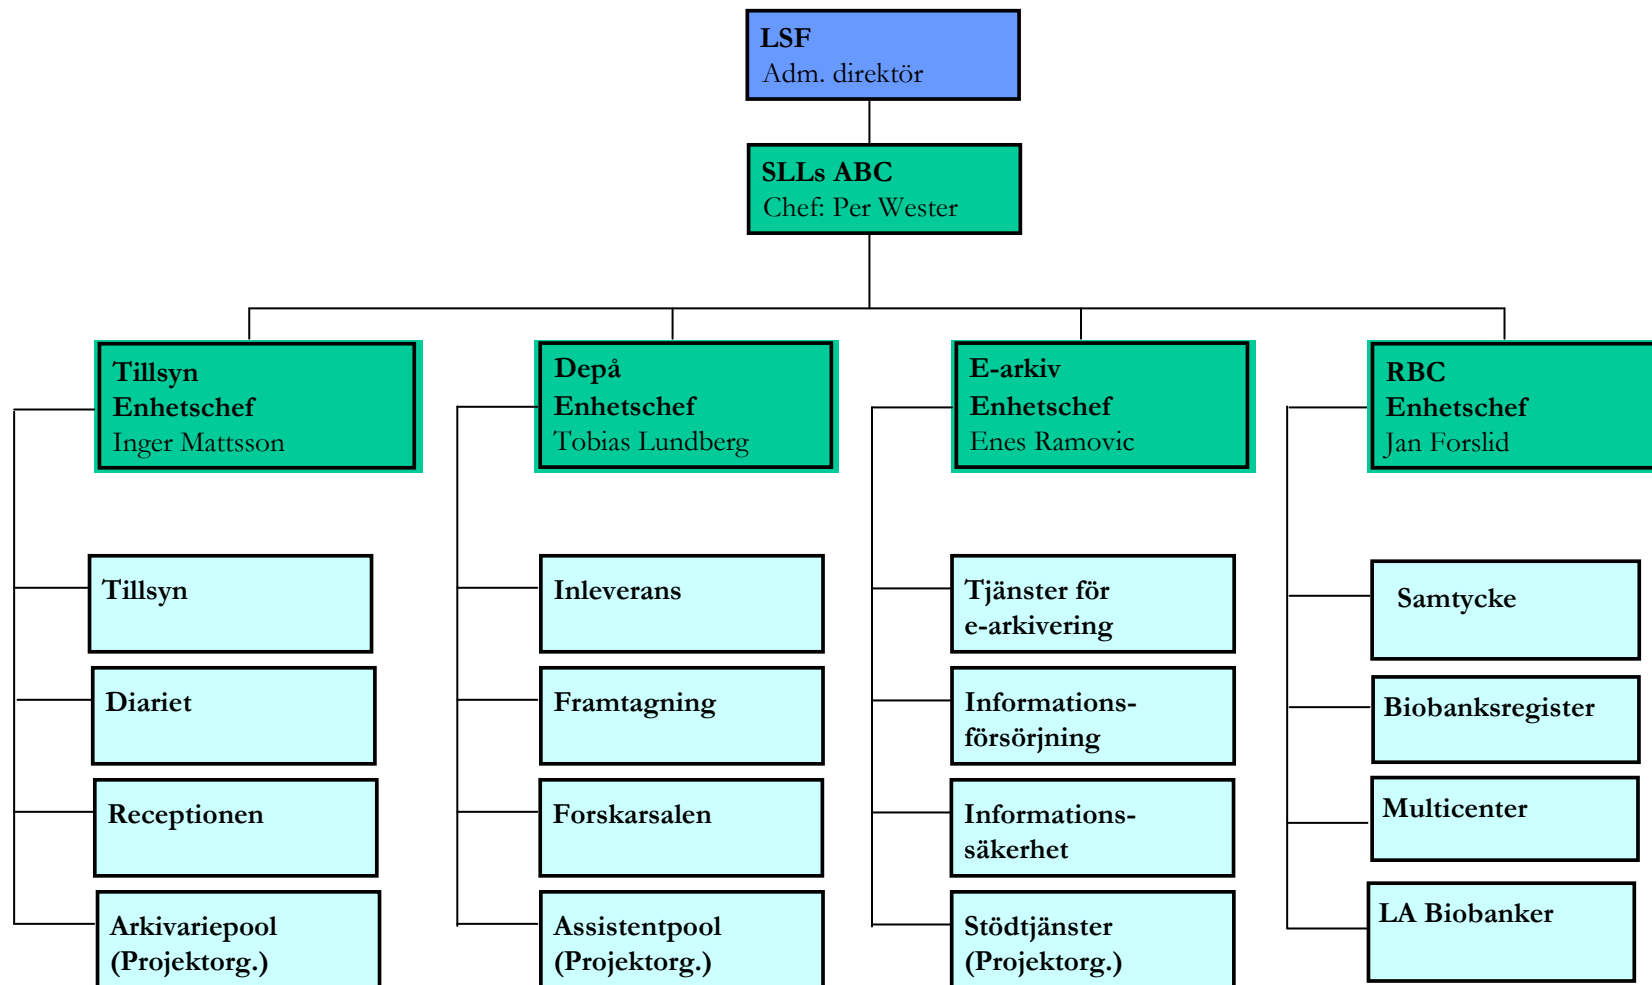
LSF
Adm. direktör

SLLs ABC
Chef: Per Wester

Tillsyn
Enhetschef
Inger Mattsson

Tillsyn

Diariet

Receptionen

Arkivariepool (Projektorg.)

Depå
Enhetschef
Tobias Lundberg

Inleverans

Framtagning

Forskarsalen

Assistentpool (Projektorg.)

E-arkiv
Enhetschef
Enes Ramovic

Tjänster för e-arkivering

Informationsförsörjning

Informationssäkerhet

Stödtjänster (Projektorg.)

RBC
Enhetschef
Jan Forslid

Samtycke

Biobanksregister

Multicenter

LA Biobanker